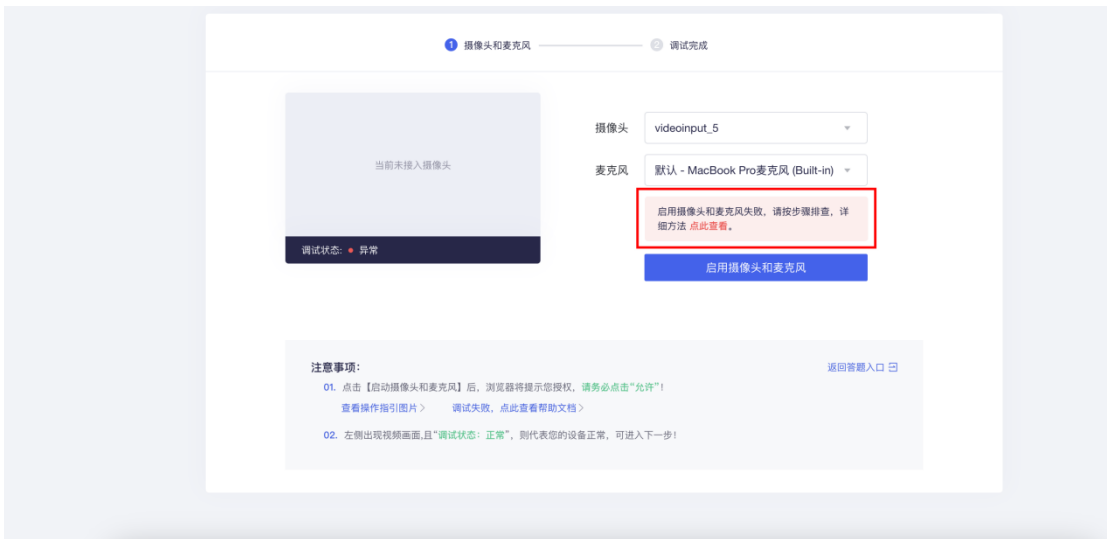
1 摄像头和麦克风 2 调试完成

当前未接入摄像头

调试状态: ● 异常

摄像头 videoinput_5

麦克风 默认 - MacBook Pro麦克风 (Built-in)

启用摄像头和麦克风失败，请按步骤排查，详细方法 点此查看。

启用摄像头和麦克风

注意事项:

返回答题入口

01. 点击【启动摄像头和麦克风】后，浏览器将提示您授权，请务必点击"允许"!

查看操作指引图片 > 调试失败，点此查看帮助文档 >

02. 左侧出现视频画面,且"调试状态：正常"，则代表您的设备正常，可进入下一步!